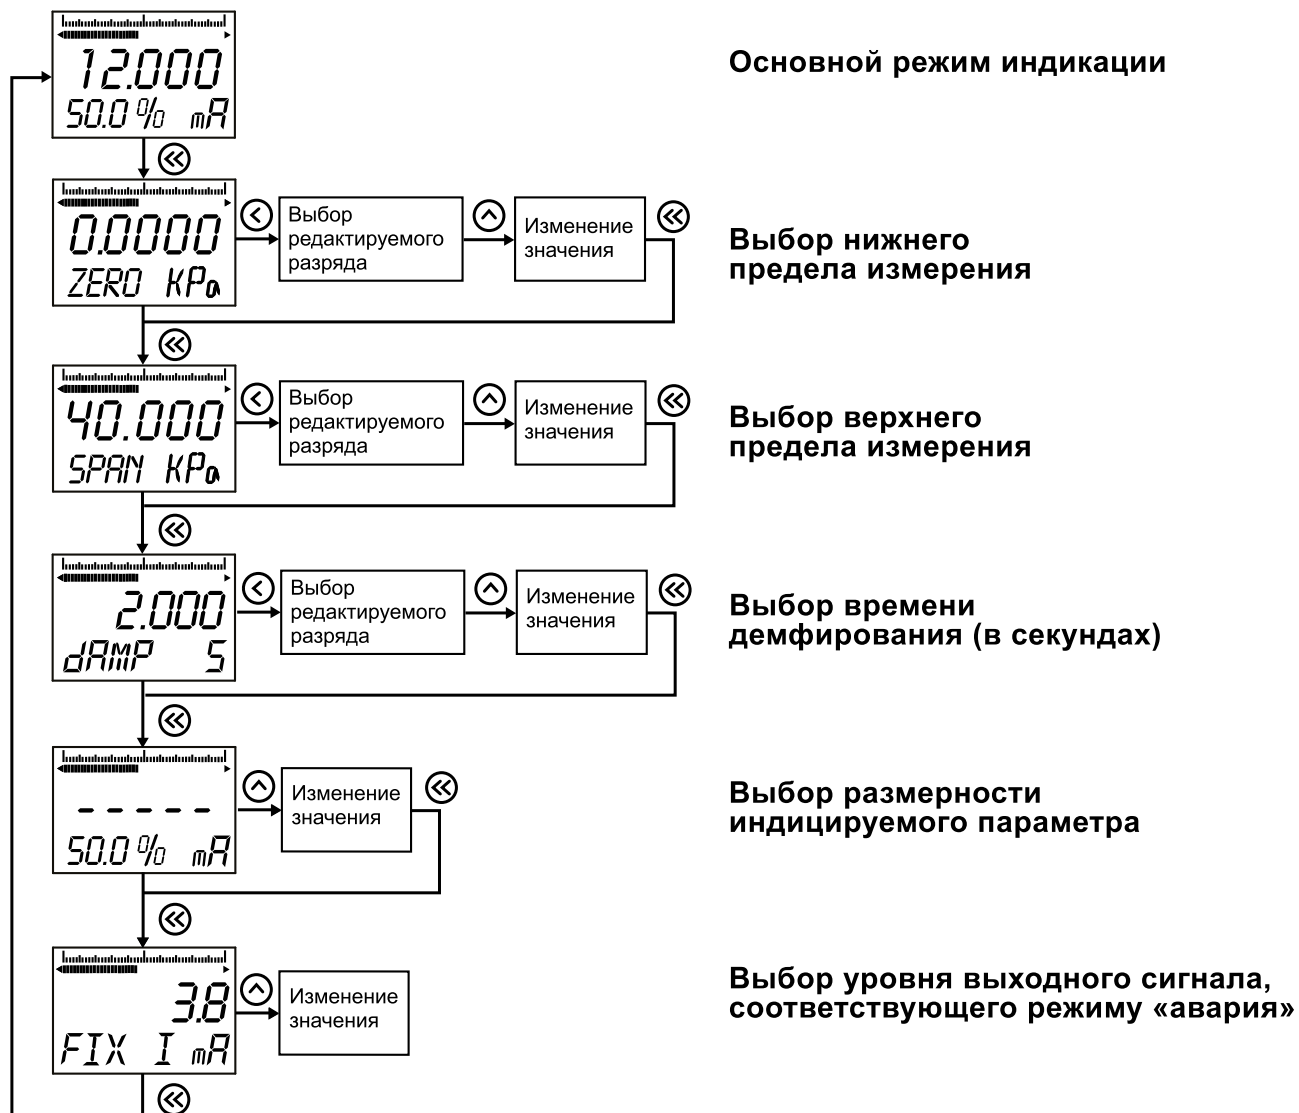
12.000
50.0 % mA

Основной режим индикации

0.0000
ZERO KPa
Выбор редактируемого разряда
Изменение значения

Выбор нижнего предела измерения

40.000
SPAN KPa
Выбор редактируемого разряда
Изменение значения

Выбор верхнего предела измерения

2.000
dAMP S
Выбор редактируемого разряда
Изменение значения

Выбор времени демфирования (в секундах)

- - - - -
50.0 % mA
Изменение значения

Выбор размерности индицируемого параметра

3.8
FIX I mA
Изменение значения

Выбор уровня выходного сигнала, соответствующего режиму «авария»